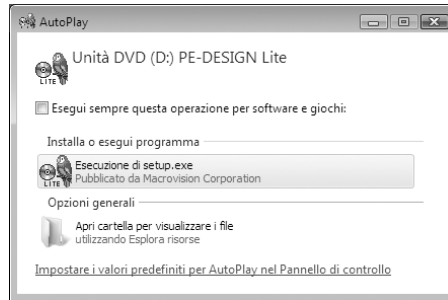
AutoPlay

Unità DVD (D:) PE-DESIGN Lite

LITE

Esegui sempre questa operazione per software e giochi:

Installa o esegui programma

Esecuzione di setup.exe
Pubblicato da Macrovision Corporation

LITE

Opzioni generali

Apri cartella per visualizzare i file
utilizzando Esplora risorse

Impostare i valori predefiniti per AutoPlay nel Pannello di controllo